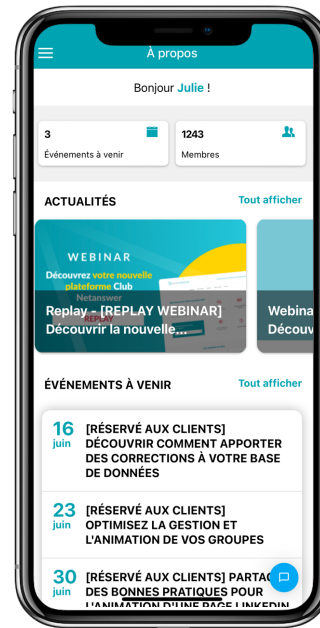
À propos

Bonjour Julie !

3
Événements à venir

1243
Membres

ACTUALITÉS
Tout afficher

WEBINAR
Découvrez votre nouvelle plateforme Club Netanswer
REPLAY

Replay - [REPLAY WEBINAR] Découvrir la nouvelle...

Webina
Décou

ÉVÉNEMENTS À VENIR
Tout afficher

16 juin
[RÉSERVÉ AUX CLIENTS] DÉCOUVRIR COMMENT APPORTER DES CORRECTIONS À VOTRE BASE DE DONNÉES

23 juin
[RÉSERVÉ AUX CLIENTS] OPTIMISEZ LA GESTION ET L'ANIMATION DE VOS GROUPES

30 juin
[RÉSERVÉ AUX CLIENTS] PARTAG DES BONNES PRATIQUES POUR L'ANIMATION D'UNE PAGE LINKEDIN